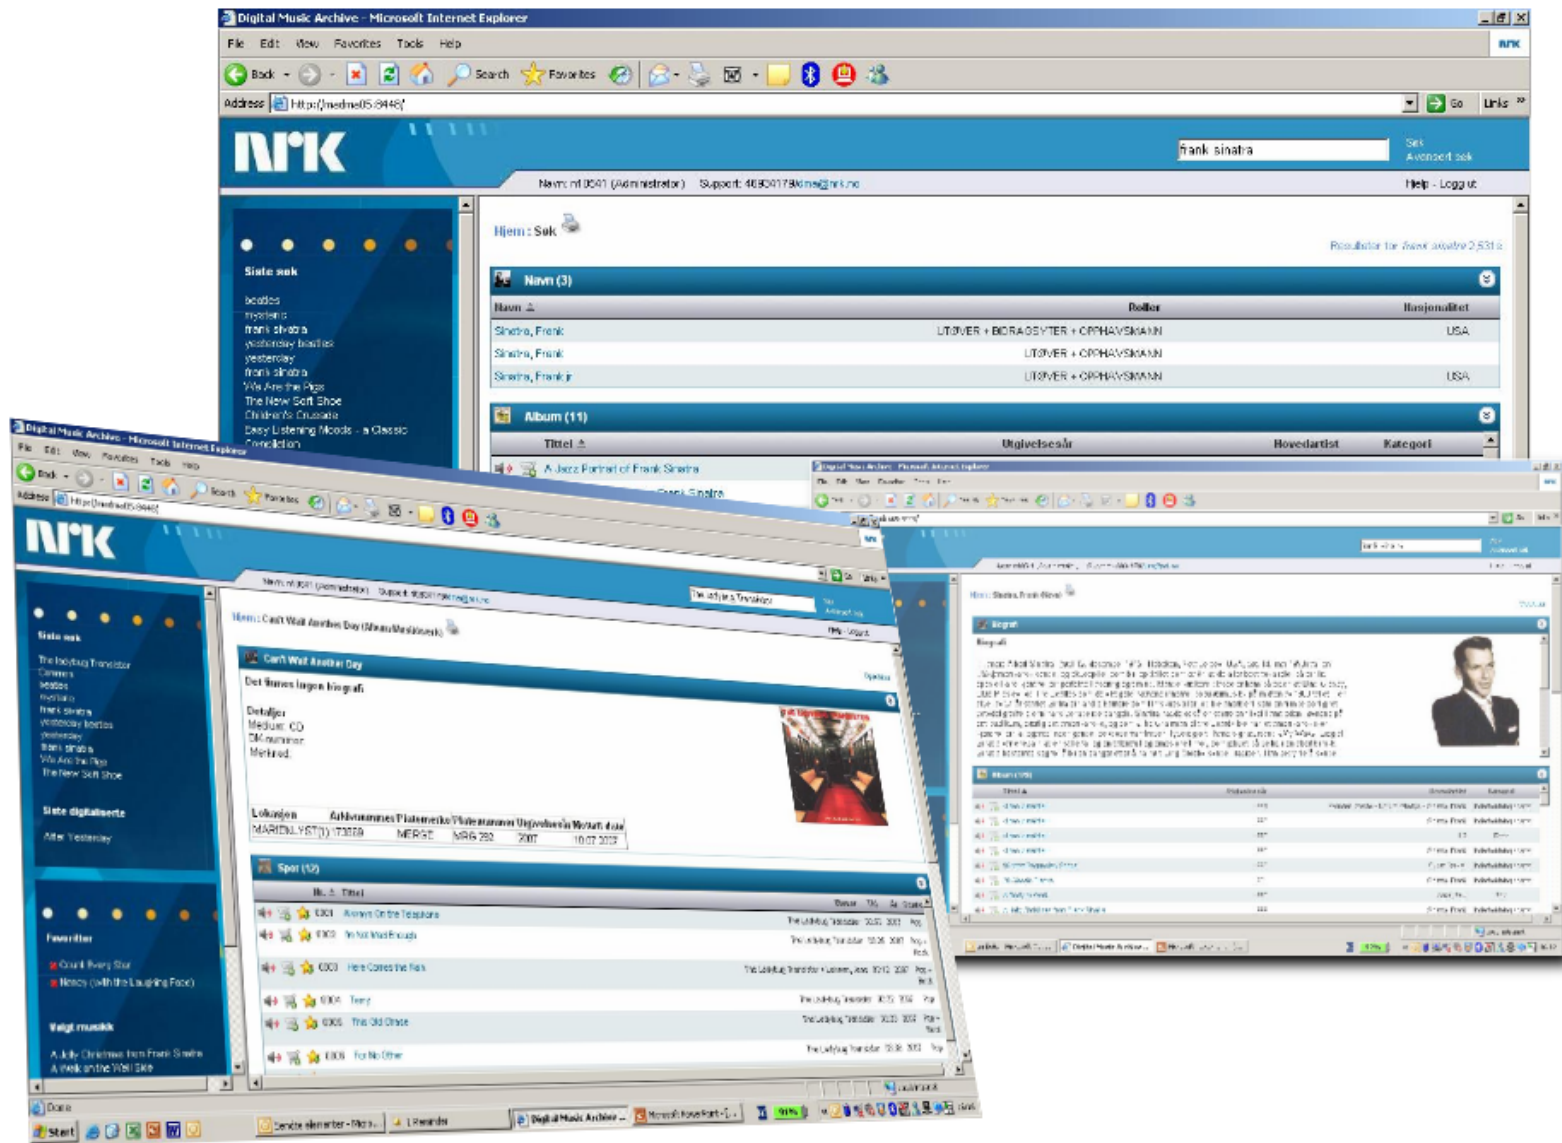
Digital Music Archive - Microsoft Internet Explorer
File Edit View Favorites Tools Help
Back Search Favorites
Address http://nedme05:8448/
Go Links

NRK
frank sinatra
Søk
Avansert søk
Navn: nf 0541 (Administrator) Support: 46904178/dma@nrk.no
Hjelp - Logg ut

Siste søk
beatles
mysteries
frank sinatra
yesterday beatles
yesterday
frank sinatra
We Are the Pigs
The New Soft Shoe
Children's Crusade
Easy Listening Moods - a Classic Compilation

Hjem : Søk
Resultater for frank sinatra 2,531 s

Navn (3)
| Navn | Roller | Nasjonalitet |
|---|---|---|
| Sinatra, Frank | UTØVER + BIDRAGSYTER + OPPHAVSMANN | USA |
| Sinatra, Frank | UTØVER + OPPHAVSMANN | |
| Sinatra, Frank jr | UTØVER + OPPHAVSMANN | USA |

Album (11)
| Tittel | Utgivelsesår | Hovedartist | Kategori |
|---|---|---|---|
| A Jazz Portrait of Frank Sinatra | | | |
| | | Frank Sinatra | |

Digital Music Archive - Microsoft Internet Explorer
File Edit View Favorites Tools Help
Back Search Favorites
Address http://nedme05:8448/
NRK
Navn: nf 0541 (Administrator) Support: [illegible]
The Ladybug Transistor
Søk
Avansert søk
Hjelp - Logg ut

Siste søk
The Ladybug Transistor
Cranmers
beatles
mysteries
frank sinatra
yesterday beatles
yesterday
frank sinatra
We Are the Pigs
The New Soft Shoe

Siste digitaliserte
After Yesterday

Favoritter
Count Every Star
Nancy (with the Laughing Face)

Valgt musikk
A Jolly Christmas from Frank Sinatra
A Walk on the Wild Side

Hjem : Can't Wait Another Day (Album/Metadata)
Can't Wait Another Day
Det finnes ingen biografi
Detaljer
Medium: CD
CM-nummer:
Merknad:

| Lokasjon | Arkivnummer | Plateselskap | Platenummer | Utgivelsesår | Mottatt dato |
|---|---|---|---|---|---|
| MARIENLYST(1) | 173559 | MERGE | MRG 292 | 2007 | 10.07.2007 |

Spor (12)
| Nr. | Tittel | | | |
|---|---|---|---|---|
| 0001 | Always On the Telephone | The Ladybug Transistor | 2007 | Pop |
| 0002 | I'm Not Mad Enough | The Ladybug Transistor | 2007 | Pop |
| 0003 | Here Comes the Rain | The Ladybug Transistor | 2007 | Pop |
| 0004 | Teeny | The Ladybug Transistor | 2007 | Pop |
| 0005 | This Old Chase | The Ladybug Transistor | 2007 | Pop |
| 0006 | For No Other | The Ladybug Transistor | 2007 | Pop |

Done
Start
Sendte elementer - Micro... 1 Reminder Digital Music Archive ... Microsoft PowerPoint - [...

Digital Music Archive - Microsoft Internet Explorer
Hjem : Sinatra, Frank (Navn)
Biografi
Biografi
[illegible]
Album (11)
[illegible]
Digital Music Archive ...